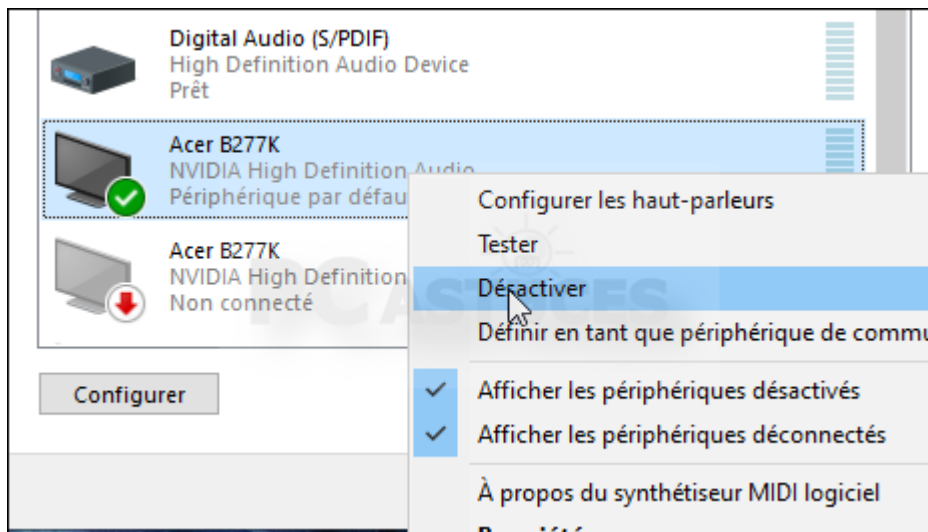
Digital Audio (S/PDIF)
High Definition Audio Device
Prêt

Acer B277K
NVIDIA High Definition Audio
Périphérique par défau

Acer B277K
NVIDIA High Definition
Non connecté

Configurer

Configurer les haut-parleurs
Tester
Désactiver
Définir en tant que périphérique de commu
Afficher les périphériques désactivés
Afficher les périphériques déconnectés
À propos du synthétiseur MIDI logiciel
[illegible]

PCASTUCES